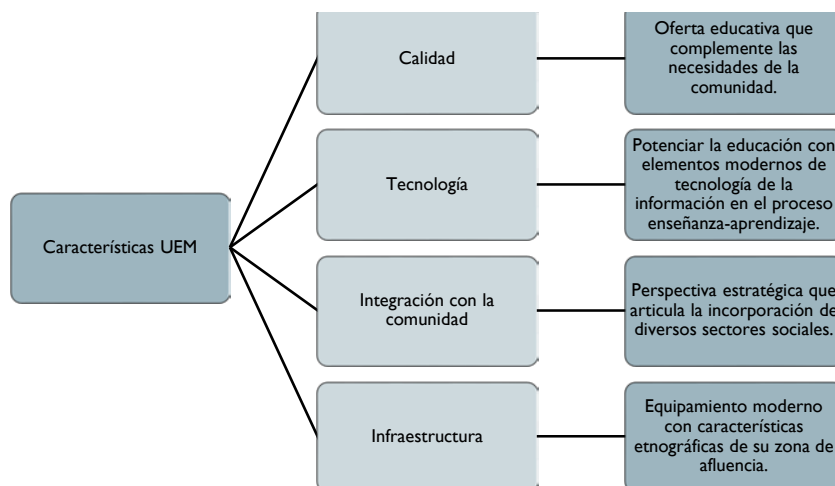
Características UEM

Calidad

Oferta educativa que complemente las necesidades de la comunidad.

Tecnología

Potenciar la educación con elementos modernos de tecnología de la información en el proceso enseñanza-aprendizaje.

Integración con la comunidad

Perspectiva estratégica que articula la incorporación de diversos sectores sociales.

Infraestructura

Equipamiento moderno con características etnográficas de su zona de afluencia.